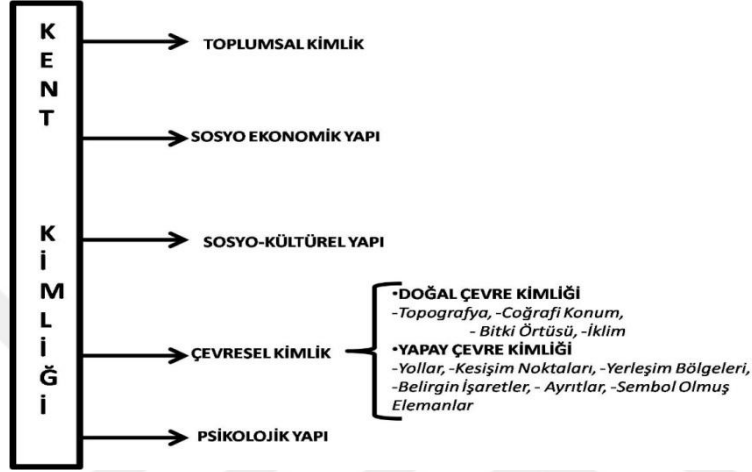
K
E
N
T

K
İ
M
L
İ
Ğ
İ

TOPLUMSAL KİMLİK

SOSYO EKONOMİK YAPI

SOSYO-KÜLTÜREL YAPI

ÇEVRESEL KİMLİK

•DOĞAL ÇEVRE KİMLİĞİ
-Topografya, -Coğrafi Konum, - Bitki Örtüsü, -İklim
•YAPAY ÇEVRE KİMLİĞİ
-Yollar, -Kesişim Noktaları, -Yerleşim Bölgeleri, -Belirgin İşaretler, - Ayrıtlar, -Sembol Olmuş Elemanlar

PSİKOLOJİK YAPI